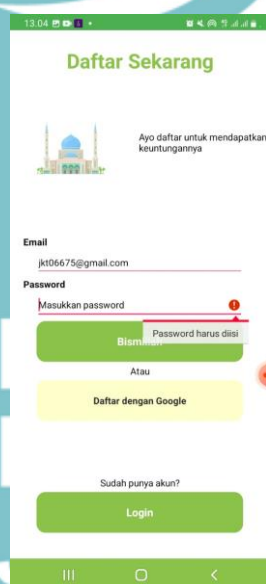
13.04

Daftar Sekarang

Ayo daftar untuk mendapatkan keuntungannya

Email

jkt06675@gmail.com

Password

Masukkan password

Password harus diisi

Bismi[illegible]

Atau

Daftar dengan Google

Sudah punya akun?

Login